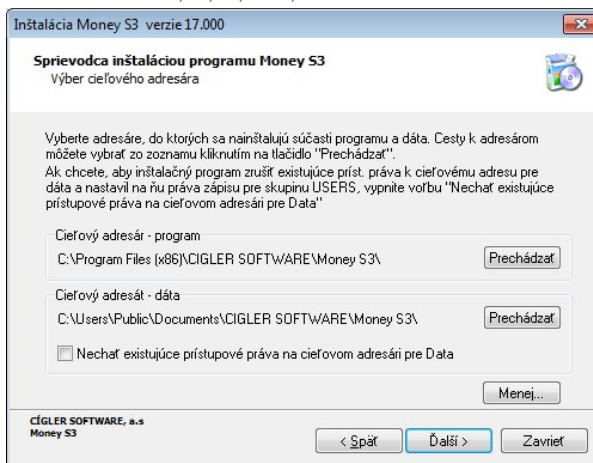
Inštalácia Money S3 verzie 17.000

Sprievodca inštaláciou programu Money S3
Výber cieľového adresára

Vyberte adresáre, do ktorých sa nainštalujú súčasti programu a dáta. Cesty k adresárom môžete vybrať zo zoznamu kliknutím na tlačidlo "Prechádzať".
Ak chcete, aby inštalačný program zrušil existujúce príst. práva k cieľovému adresu pre dáta a nastavil na ňu práva zápisu pre skupinu USERS, vypnite voľbu "Nechať existujúce prístupové práva na cieľovom adresári pre Data"

Cieľový adresár - program
C:\Program Files (x86)\CIGLER SOFTWARE\Money S3\
Prechádzať

Cieľový adresát - dáta
C:\Users\Public\Documents\CIGLER SOFTWARE\Money S3\
Prechádzať

Nechať existujúce prístupové práva na cieľovom adresári pre Data

Menej...

CÍGLER SOFTWARE, a.s
Money S3

< Späť
Ďalší >
Zavrieť